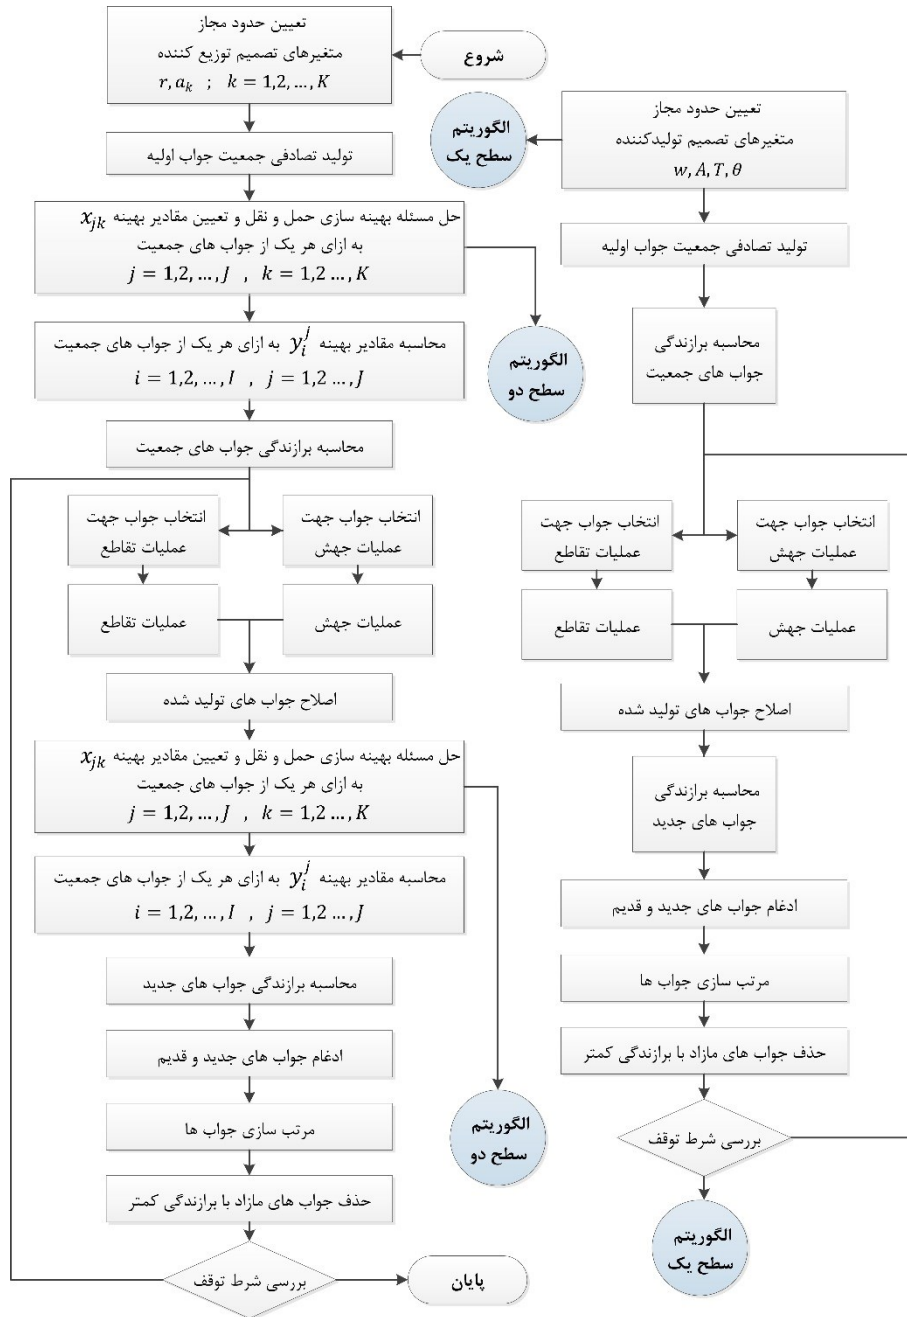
شروع

تعیین حدود مجاز
متغیرهای تصمیم توزیع کننده
$r, a_k \;\; ; \;\; k = 1,2, \ldots, K$

تولید تصادفی جمعیت جواب اولیه

حل مسئله بهینه سازی حمل و نقل و تعیین مقادیر بهینه $x_{jk}$
به ازای هر یک از جواب های جمعیت
$j = 1,2, \ldots, J \;\; , \;\; k = 1,2 \ldots, K$

الگوریتم
سطح دو

محاسبه مقادیر بهینه $y_i^j$ به ازای هر یک از جواب های جمعیت
$i = 1,2, \ldots, I \;\; , \;\; j = 1,2 \ldots, J$

محاسبه برازندگی جواب های جمعیت

انتخاب جواب جهت
عملیات جهش

انتخاب جواب جهت
عملیات تقاطع

عملیات جهش

عملیات تقاطع

اصلاح جواب های تولید شده

حل مسئله بهینه سازی حمل و نقل و تعیین مقادیر بهینه $x_{jk}$
به ازای هر یک از جواب های جمعیت
$j = 1,2, \ldots, J \;\; , \;\; k = 1,2 \ldots, K$

محاسبه مقادیر بهینه $y_i^j$ به ازای هر یک از جواب های جمعیت
$i = 1,2, \ldots, I \;\; , \;\; j = 1,2 \ldots, J$

محاسبه برازندگی جواب های جدید

ادغام جواب های جدید و قدیم

مرتب سازی جواب ها

حذف جواب های مازاد با برازندگی کمتر

الگوریتم
سطح دو

بررسی شرط توقف

پایان

الگوریتم
سطح یک

تعیین حدود مجاز
متغیرهای تصمیم تولیدکننده
$w, A, T, \theta$

تولید تصادفی جمعیت جواب اولیه

محاسبه برازندگی
جواب های جمعیت

انتخاب جواب جهت
عملیات جهش

انتخاب جواب جهت
عملیات تقاطع

عملیات جهش

عملیات تقاطع

اصلاح جواب های تولید شده

محاسبه برازندگی
جواب های جدید

ادغام جواب های جدید و قدیم

مرتب سازی جواب ها

حذف جواب های مازاد با برازندگی کمتر

بررسی شرط توقف

الگوریتم
سطح یک